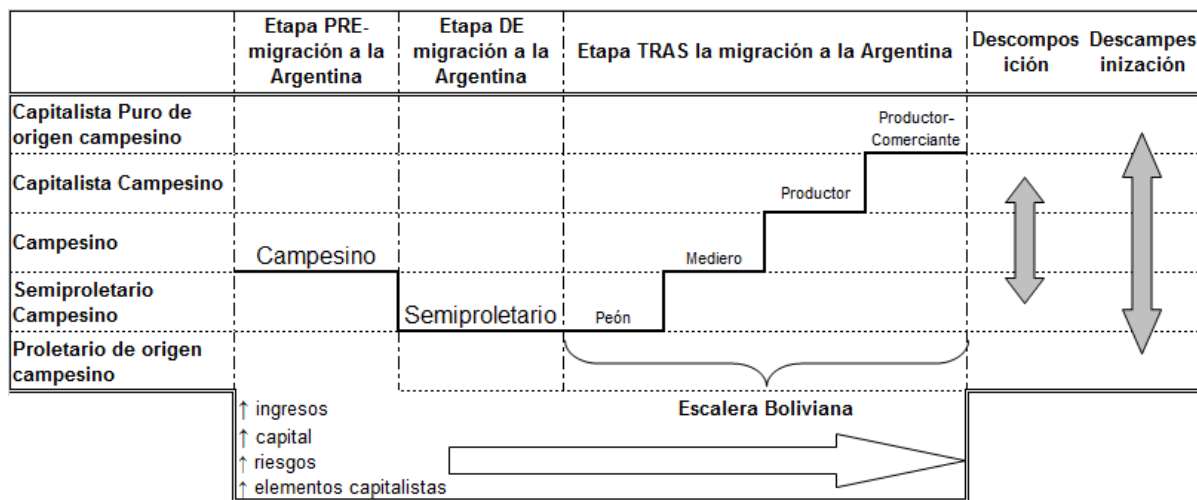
| | Etapa PRE-migración a la Argentina | Etapa DE migración a la Argentina | Etapa TRAS la migración a la Argentina | Descomposición | Descampesinización |
|---|---|---|---|---|---|
| Capitalista Puro de origen campesino | | | Productor-Comerciante | | |
| Capitalista Campesino | | | Productor | | |
| Campesino | Campesino | | Mediero | | |
| Semiproletario Campesino | | Semiproletario | Peón | | |
| Proletario de origen campesino | | | | | |

↑ ingresos
↑ capital
↑ riesgos
↑ elementos capitalistas

Escalera Boliviana